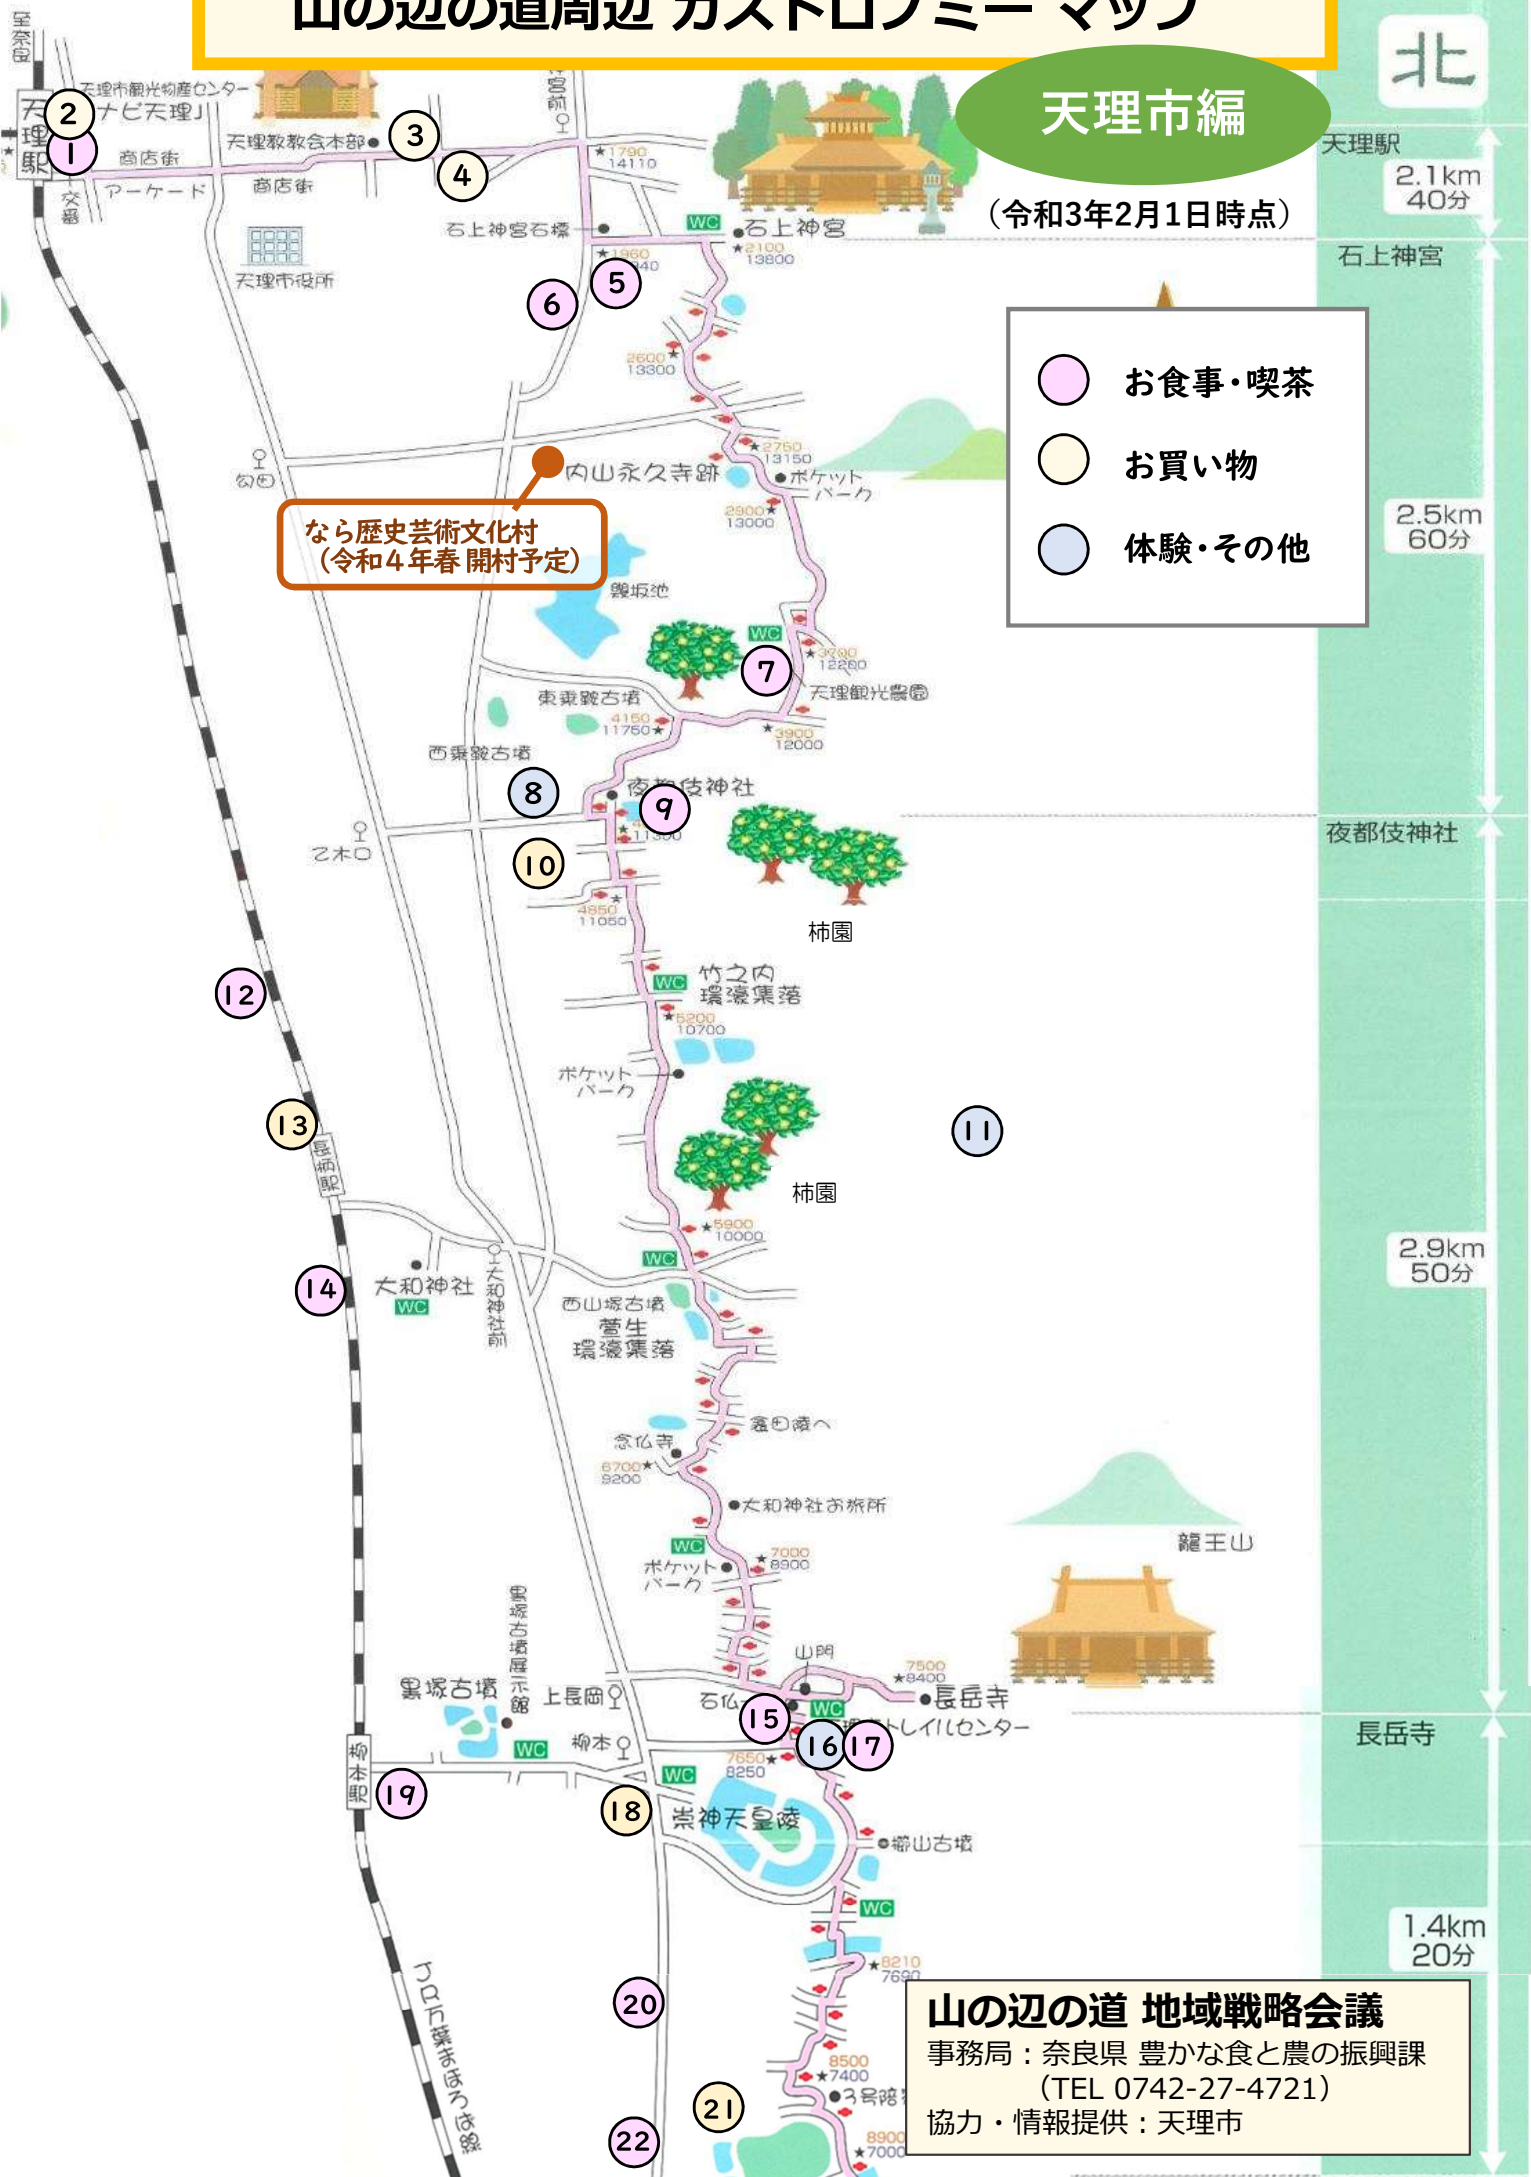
山の辺の道周辺 ガストロノミー マップ

天理市編

(令和3年2月1日時点)

北

天理駅
2.1km 40分
石上神宮
2.5km 60分
夜都伎神社
2.9km 50分
長岳寺
1.4km 20分

お食事・喫茶
お買い物
体験・その他

天理駅
天理市観光物産センター「ナビ天理」
天理教教会本部
商店街
アーケード
商店街
天理市役所
石上神宮石標
石上神宮
内山永久寺跡
ポケットパーク
なら歴史芸術文化村 (令和4年春 開村予定)
勾田
鶯坂池
天理観光農園
東乗鞍古墳
西乗鞍古墳
夜都伎神社
乙木
柿園
竹之内環濠集落
ポケットパーク
柿園
長柄駅
大和神社
大和神社前
西山塚古墳
萱生環濠集落
念仏寺
衾田陵へ
大和神社お旅所
ポケットパーク
龍王山
山門
石仏
長岳寺
トレイルセンター
黒塚古墳
黒塚古墳展示館
上長岡
柳本
柳本駅
崇神天皇陵
櫛山古墳
JR万葉まほろば線

1 2 3 4 5 6 7 8 9 10 11 12 13 14 15 16 17 18 19 20 21 22

山の辺の道 地域戦略会議
事務局:奈良県 豊かな食と農の振興課
(TEL 0742-27-4721)
協力・情報提供:天理市